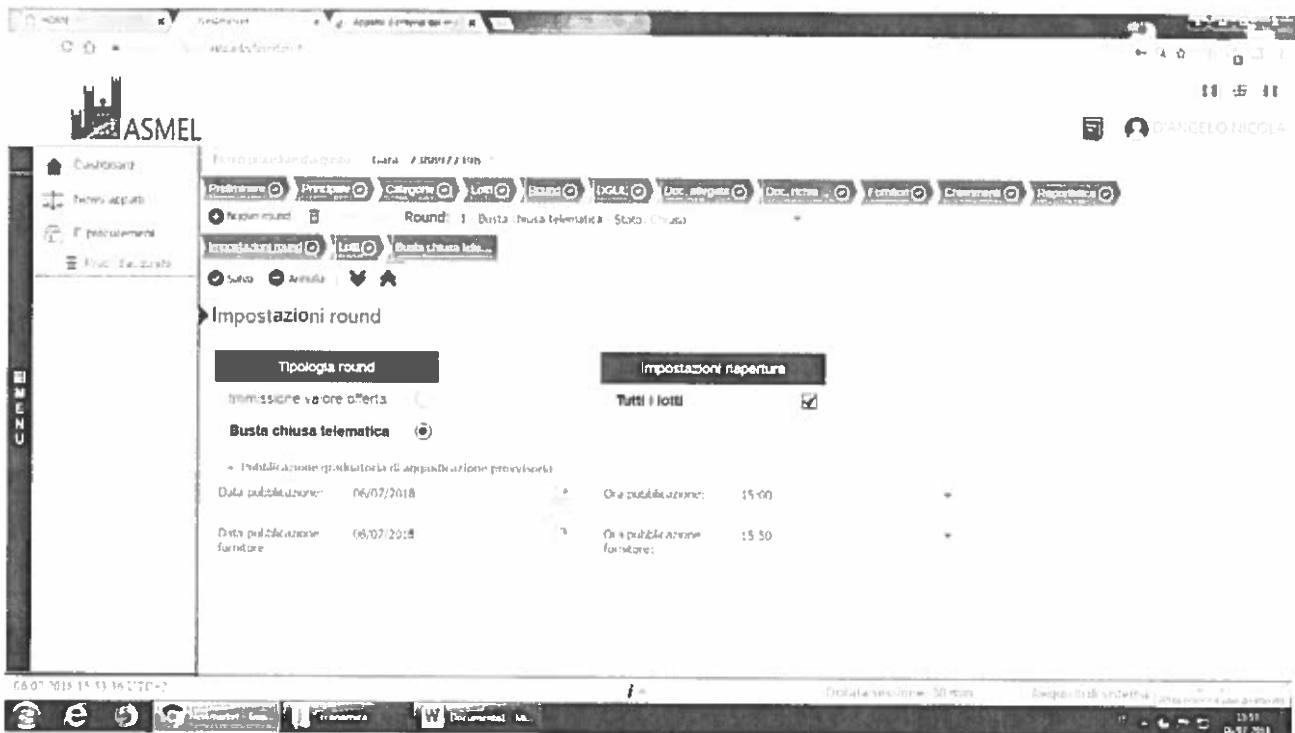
ASMEL

D'ANGELO NICOLA

Dashboard
Nuovi appalti
E-procurement
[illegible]

MENU

Gara 7 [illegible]

Preliminare Principale Categorie Lotti Round DGUE Doc. allegata Doc. richiesta Fornitori Chiarimenti Riepilogo

Nuovo round
Round: 1 Busta chiusa telematica Stato: Chiusa

Impostazioni round Lotti Busta chiusa tele...

Salva Annulla

Impostazioni round

Tipologia round
Immissione valore offerta
Busta chiusa telematica

Impostazioni riapertura
Tutti i lotti

Pubblicazione graduatoria di aggiudicazione provvisoria

Data pubblicazione: 06/07/2018
Ora pubblicazione: 15:00

Data pubblicazione fornitore: 06/07/2018
Ora pubblicazione fornitore: 15:30

06/07/2018 15:33:36 UTC+2

Durata sessione: 30 min